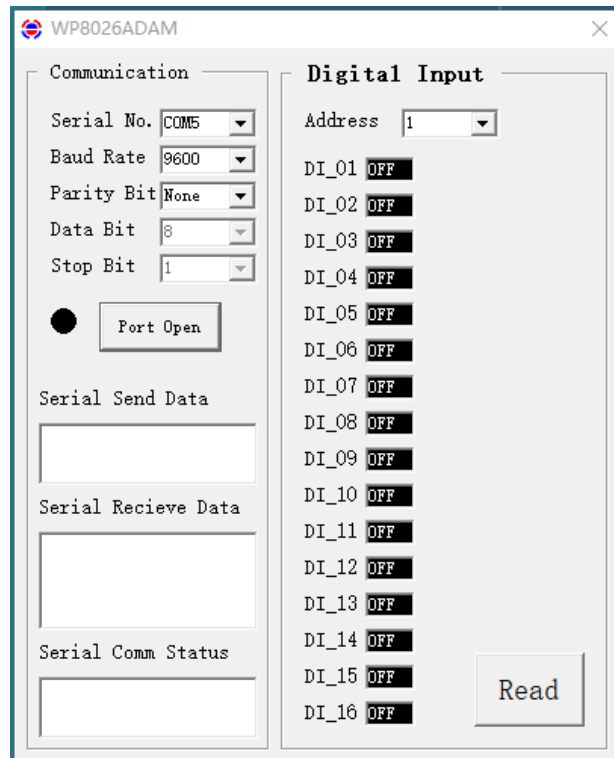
WP8026ADAM

Communication

Serial No. COM5
Baud Rate 9600
Parity Bit None
Data Bit 8
Stop Bit 1

Port Open

Serial Send Data

Serial Recieve Data

Serial Comm Status

Digital Input

Address 1

DI_01 OFF
DI_02 OFF
DI_03 OFF
DI_04 OFF
DI_05 OFF
DI_06 OFF
DI_07 OFF
DI_08 OFF
DI_09 OFF
DI_10 OFF
DI_11 OFF
DI_12 OFF
DI_13 OFF
DI_14 OFF
DI_15 OFF
DI_16 OFF

Read